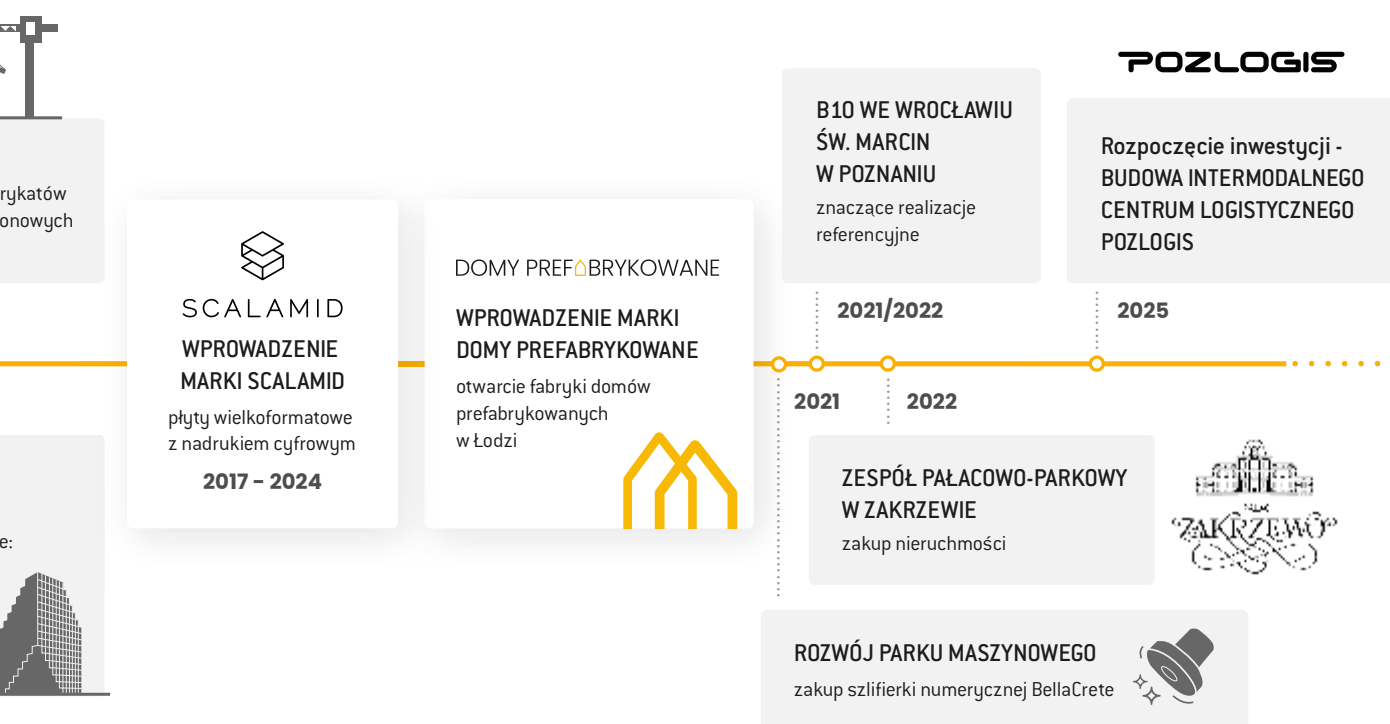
rykatów
onowych

e:

SCALAMID

WPROWADZENIE MARKI SCALAMID

płyty wielkoformatowe z nadrukiem cyfrowym

2017 – 2024

DOMY PREFABRYKOWANE

WPROWADZENIE MARKI DOMY PREFABRYKOWANE

otwarcie fabryki domów prefabrykowanych w Łodzi

B10 WE WROCŁAWIU
ŚW. MARCIN W POZNANIU

znaczące realizacje referencyjne

2021/2022

2021

2022

POZLOGIS

Rozpoczęcie inwestycji - BUDOWA INTERMODALNEGO CENTRUM LOGISTYCZNEGO POZLOGIS

2025

ZESPÓŁ PAŁACOWO-PARKOWY W ZAKRZEWIE

zakup nieruchmości

ZAKRZEWO

ROZWÓJ PARKU MASZYNOWEGO

zakup szlifierki numerycznej BellaCrete